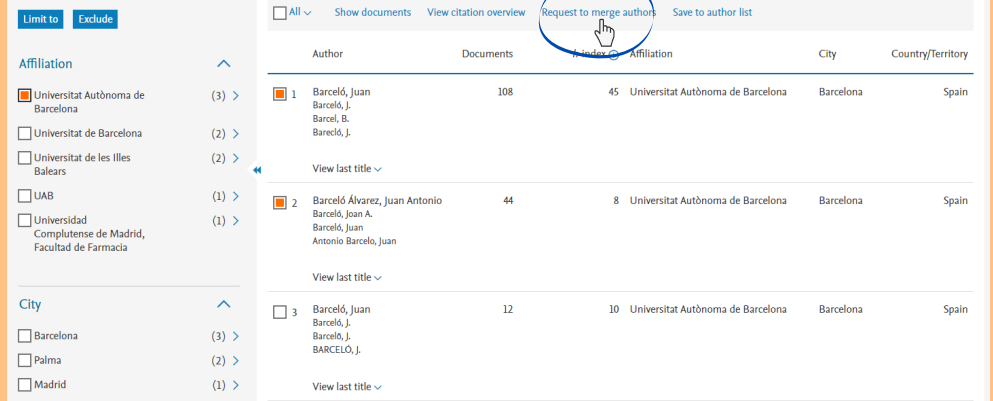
Limit to Exclude

Affiliation

Universitat Autònoma de Barcelona (3)

Universitat de Barcelona (2)

Universitat de les Illes Balears (2)

UAB (1)

Universidad Complutense de Madrid, Facultad de Farmacia (1)

City

Barcelona (3)

Palma (2)

Madrid (1)

All Show documents View citation overview Request to merge authors Save to author list

| | Author | Documents | h-index | Affiliation | City | Country/Territory |
|---|---|---|---|---|---|---|
| 1 | Barceló, Juan<br>Barceló, J.<br>Barcel, B.<br>Barceló, J.<br>View last title | 108 | 45 | Universitat Autònoma de Barcelona | Barcelona | Spain |
| 2 | Barceló Álvarez, Juan Antonio<br>Barceló, Joan A.<br>Barceló, Juan<br>Antonio Barcelo, Juan<br>View last title | 44 | 8 | Universitat Autònoma de Barcelona | Barcelona | Spain |
| 3 | Barceló, Juan<br>Barceló, J.<br>Barceló, J.<br>BARCELÓ, J.<br>View last title | 12 | 10 | Universitat Autònoma de Barcelona | Barcelona | Spain |